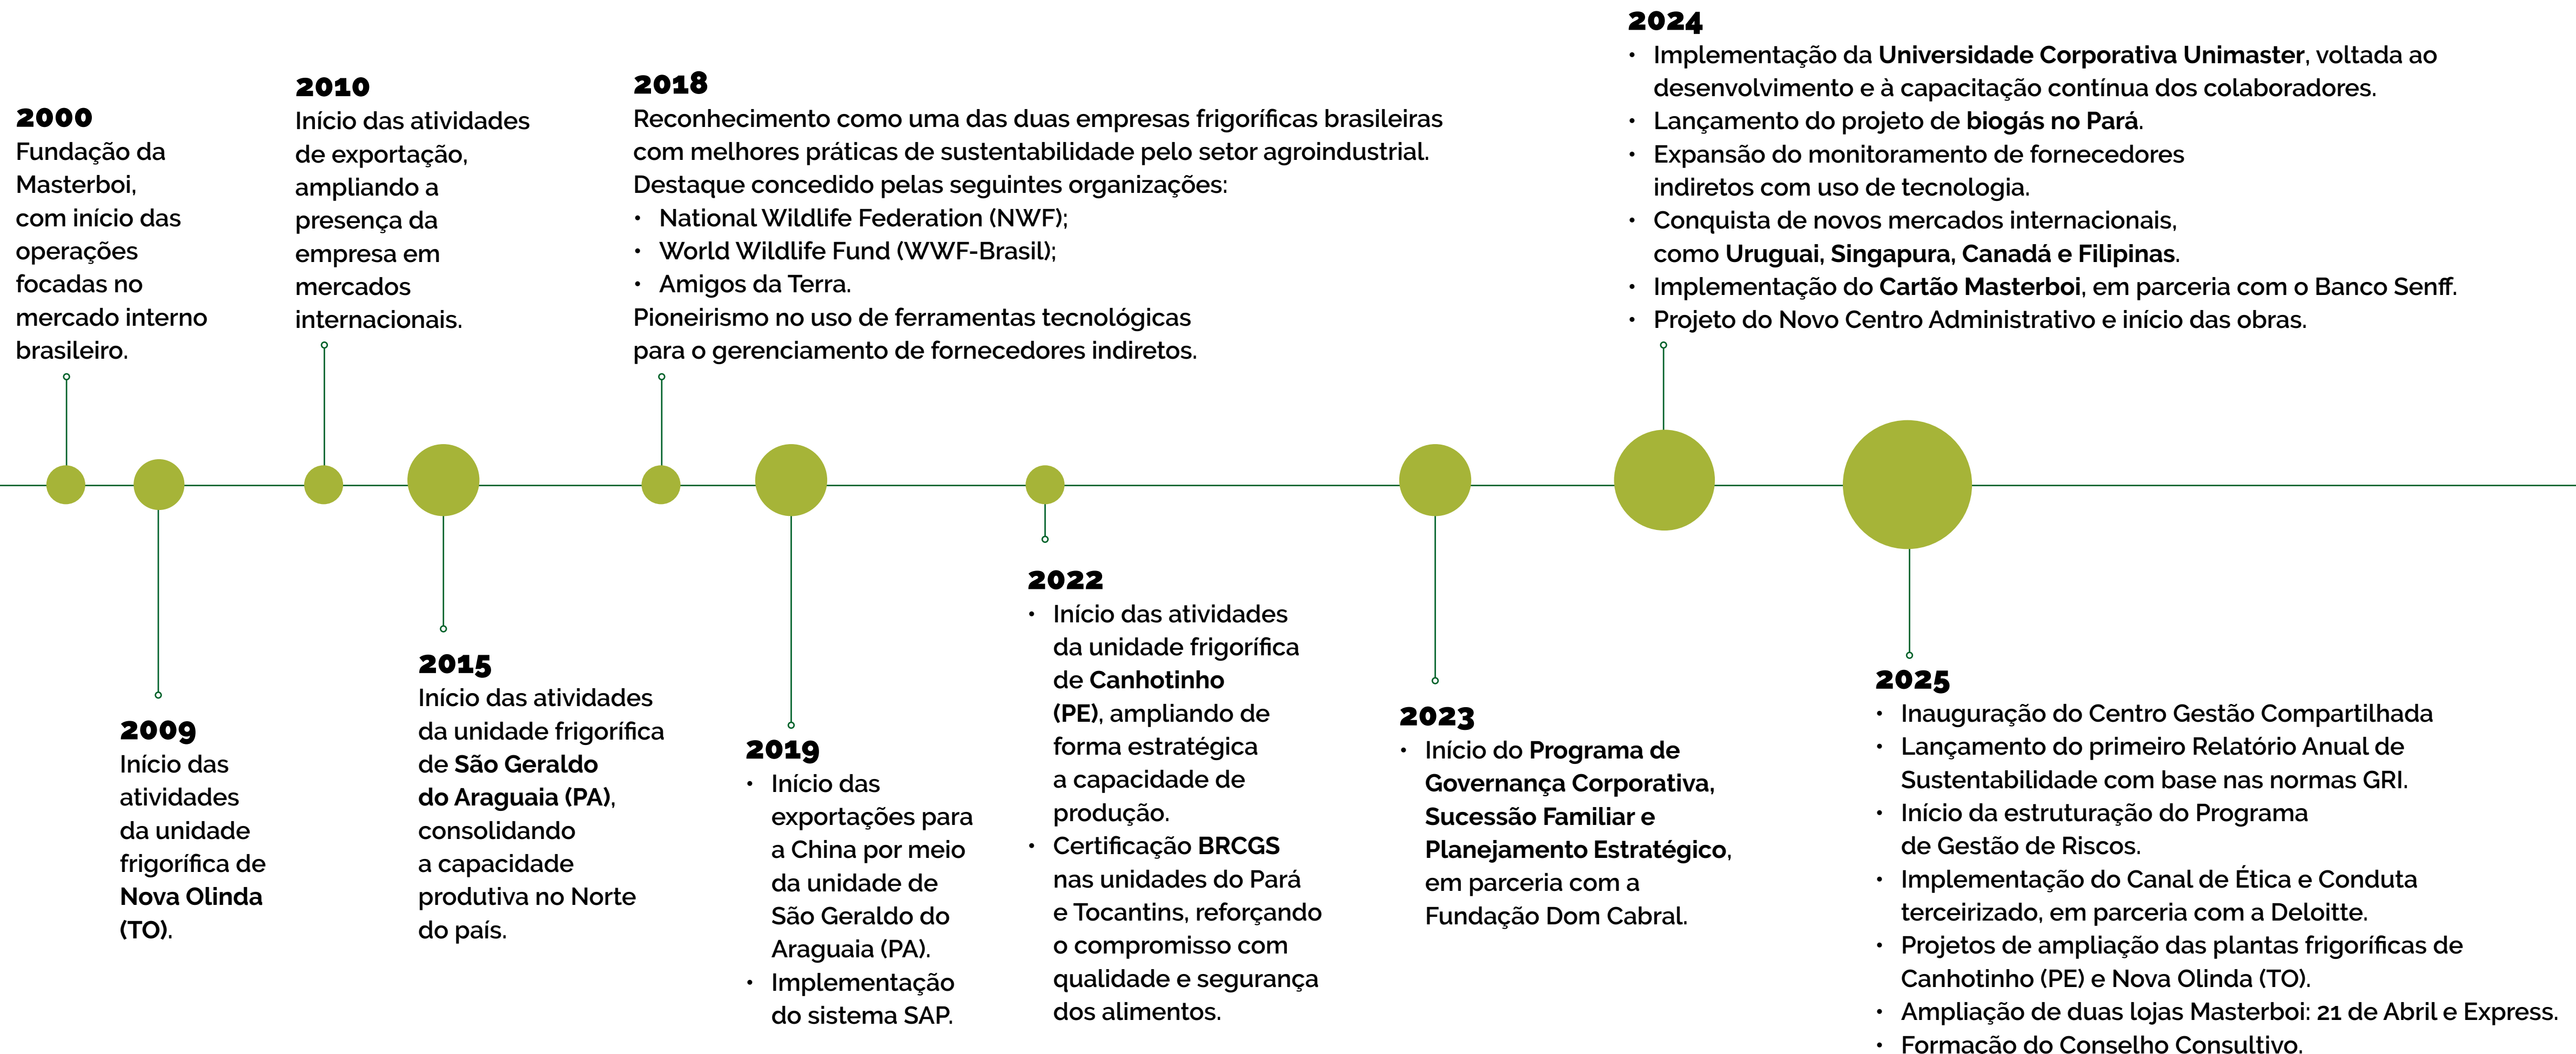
2000
Fundação da Masterboi, com início das operações focadas no mercado interno brasileiro.

2010
Início das atividades de exportação, ampliando a presença da empresa em mercados internacionais.

2018
Reconhecimento como uma das duas empresas frigoríficas brasileiras com melhores práticas de sustentabilidade pelo setor agroindustrial. Destaque concedido pelas seguintes organizações:
- National Wildlife Federation (NWF);
- World Wildlife Fund (WWF-Brasil);
- Amigos da Terra.
Pioneirismo no uso de ferramentas tecnológicas para o gerenciamento de fornecedores indiretos.

2024
- Implementação da Universidade Corporativa Unimaster, voltada ao desenvolvimento e à capacitação contínua dos colaboradores.
- Lançamento do projeto de biogás no Pará.
- Expansão do monitoramento de fornecedores indiretos com uso de tecnologia.
- Conquista de novos mercados internacionais, como Uruguai, Singapura, Canadá e Filipinas.
- Implementação do Cartão Masterboi, em parceria com o Banco Senff.
- Projeto do Novo Centro Administrativo e início das obras.

2009
Início das atividades da unidade frigorífica de Nova Olinda (TO).

2015
Início das atividades da unidade frigorífica de São Geraldo do Araguaia (PA), consolidando a capacidade produtiva no Norte do país.

2019
- Início das exportações para a China por meio da unidade de São Geraldo do Araguaia (PA).
- Implementação do sistema SAP.

2022
- Início das atividades da unidade frigorífica de Canhotinho (PE), ampliando de forma estratégica a capacidade de produção.
- Certificação BRCGS nas unidades do Pará e Tocantins, reforçando o compromisso com qualidade e segurança dos alimentos.

2023
- Início do Programa de Governança Corporativa, Sucessão Familiar e Planejamento Estratégico, em parceria com a Fundação Dom Cabral.

2025
- Inauguração do Centro Gestão Compartilhada
- Lançamento do primeiro Relatório Anual de Sustentabilidade com base nas normas GRI.
- Início da estruturação do Programa de Gestão de Riscos.
- Implementação do Canal de Ética e Conduta terceirizado, em parceria com a Deloitte.
- Projetos de ampliação das plantas frigoríficas de Canhotinho (PE) e Nova Olinda (TO).
- Ampliação de duas lojas Masterboi: 21 de Abril e Express.
- Formação do Conselho Consultivo.